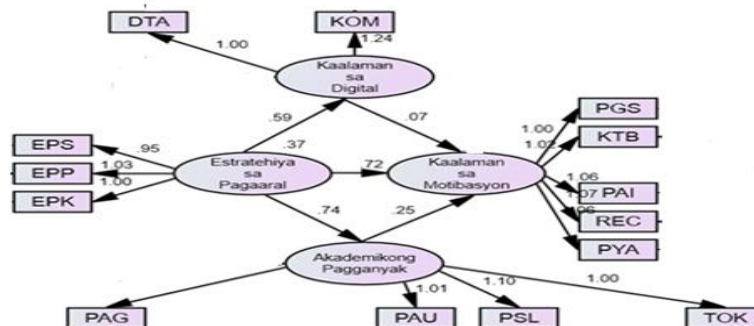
DTA
KOM
1.00
1.24
Kaalaman sa Digital
.59
.37
.07
EPS
EPP
EPK
.95
1.03
1.00
Estratehiya sa Pagaaral
.72
Kaalaman sa Motibasyon
PGS
KTB
PAI
REC
PYA
1.00
1.02
1.06
1.07
1.06
.74
.25
Akademikong Pagganyak
1.01
1.10
1.00
PAG
PAU
PSL
TOK